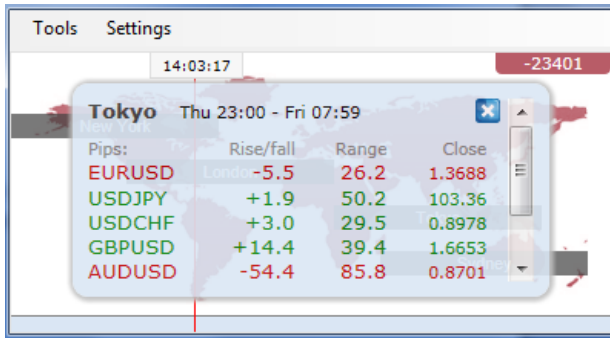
Tools Settings

14:03:17

-23401

New York

London

Tokyo Thu 23:00 - Fri 07:59

| Pips: | Rise/fall | Range | Close |
|---|---|---|---|
| EURUSD | -5.5 | 26.2 | 1.3688 |
| USDJPY | +1.9 | 50.2 | 103.36 |
| USDCHF | +3.0 | 29.5 | 0.8978 |
| GBPUSD | +14.4 | 39.4 | 1.6653 |
| AUDUSD | -54.4 | 85.8 | 0.8701 |